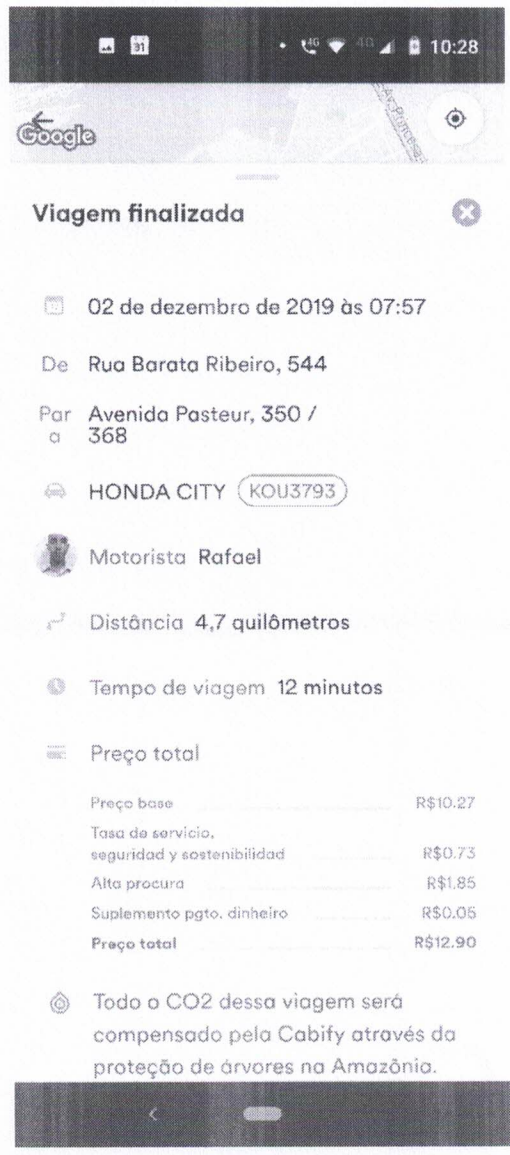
31 4G 4G 10:28

Google

Av. Princesa

Viagem finalizada

02 de dezembro de 2019 às 07:57

De Rua Barata Ribeiro, 544

Para Avenida Pasteur, 350 / 368

HONDA CITY KOU3793

Motorista Rafael

Distância 4,7 quilômetros

Tempo de viagem 12 minutos

Preço total

| | |
|---|---|
| Preço base | R$10.27 |
| Tasa de servicio, seguridad y sostenibilidad | R$0.73 |
| Alta procura | R$1.85 |
| Suplemento pgto. dinheiro | R$0.05 |
| Preço total | R$12.90 |

Todo o CO2 dessa viagem será compensado pela Cabify através da proteção de árvores na Amazônia.